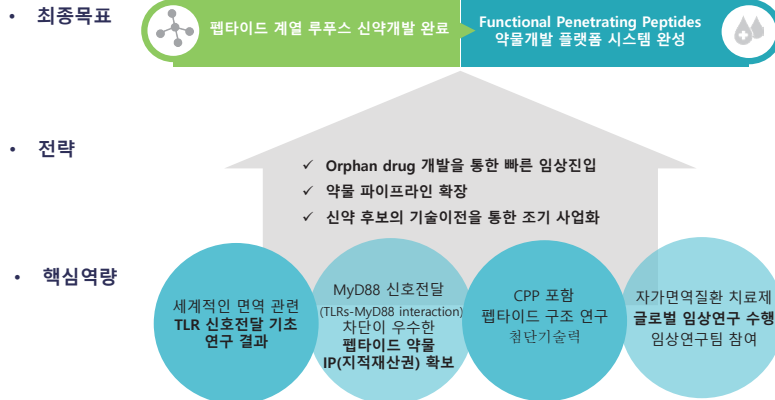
• 최종목표

펩타이드 계열 루푸스 신약개발 완료

Functional Penetrating Peptides
약물개발 플랫폼 시스템 완성

• 전략

✓ Orphan drug 개발을 통한 빠른 임상진입
✓ 약물 파이프라인 확장
✓ 신약 후보의 기술이전을 통한 조기 사업화

• 핵심역량

세계적인 면역 관련
TLR 신호전달 기초
연구 결과

MyD88 신호전달
(TLRs-MyD88 interaction)
차단이 우수한
펩타이드 약물
IP(지적재산권) 확보

CPP 포함
펩타이드 구조 연구
첨단기술력

자가면역질환 치료제
글로벌 임상연구 수행
임상연구팀 참여